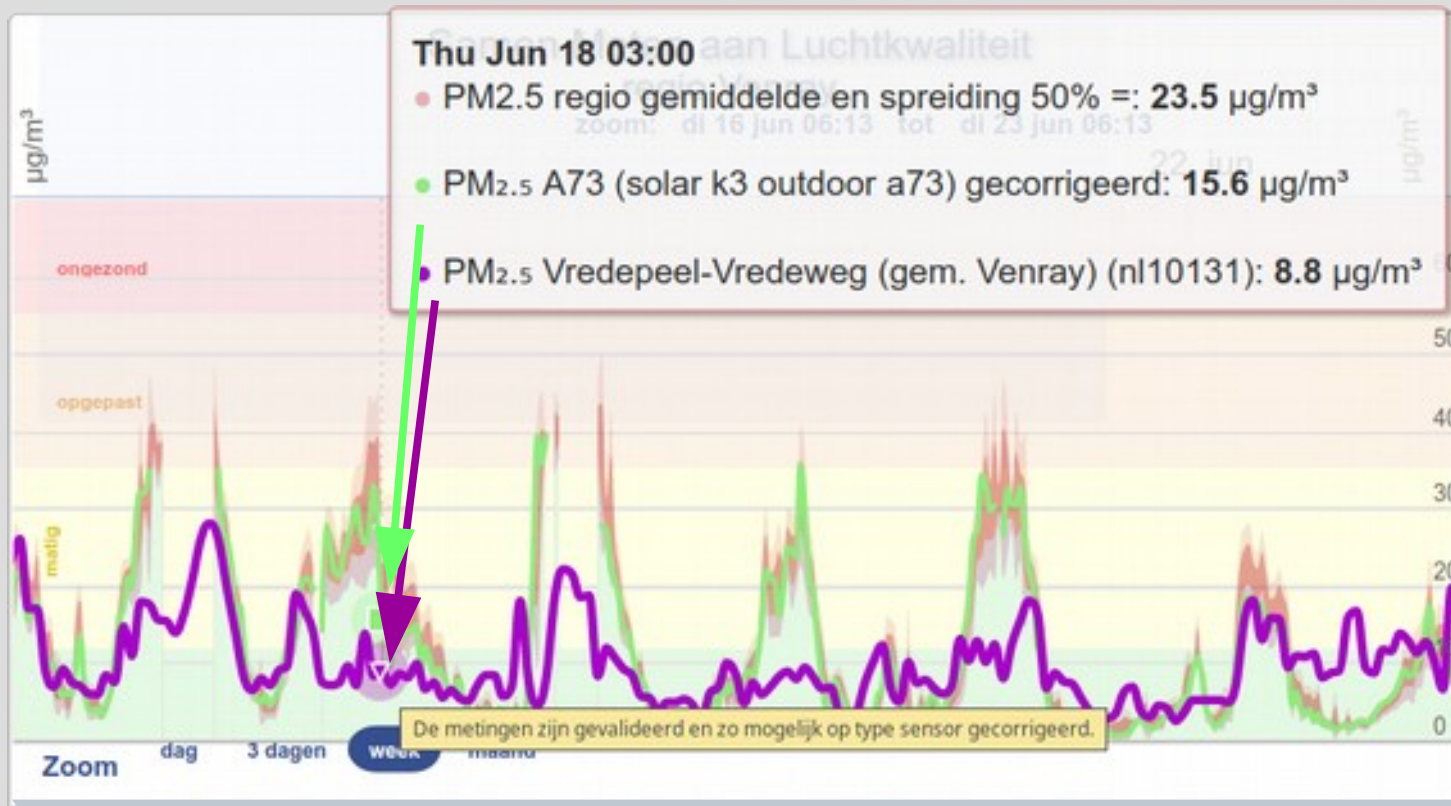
Thu Jun 18 03:00
● PM2.5 regio gemiddelde en spreiding 50% =: **23.5** µg/m³

● PM₂.₅ A73 (solar k3 outdoor a73) gecorrigeerd: **15.6** µg/m³

● PM₂.₅ Vredepeel-Vredeweg (gem. Venray) (nl10131): **8.8** µg/m³

Samen Meten aan Luchtkwaliteit
regio Venray
zoom: di 16 jun 06:13 tot di 23 jun 06:13
22. jun

µg/m³
µg/m³

ongezond
opgepast
matig

50
40
30
20
0

De metingen zijn gevalideerd en zo mogelijk op type sensor gecorrigeerd.

Zoom dag 3 dagen week maand